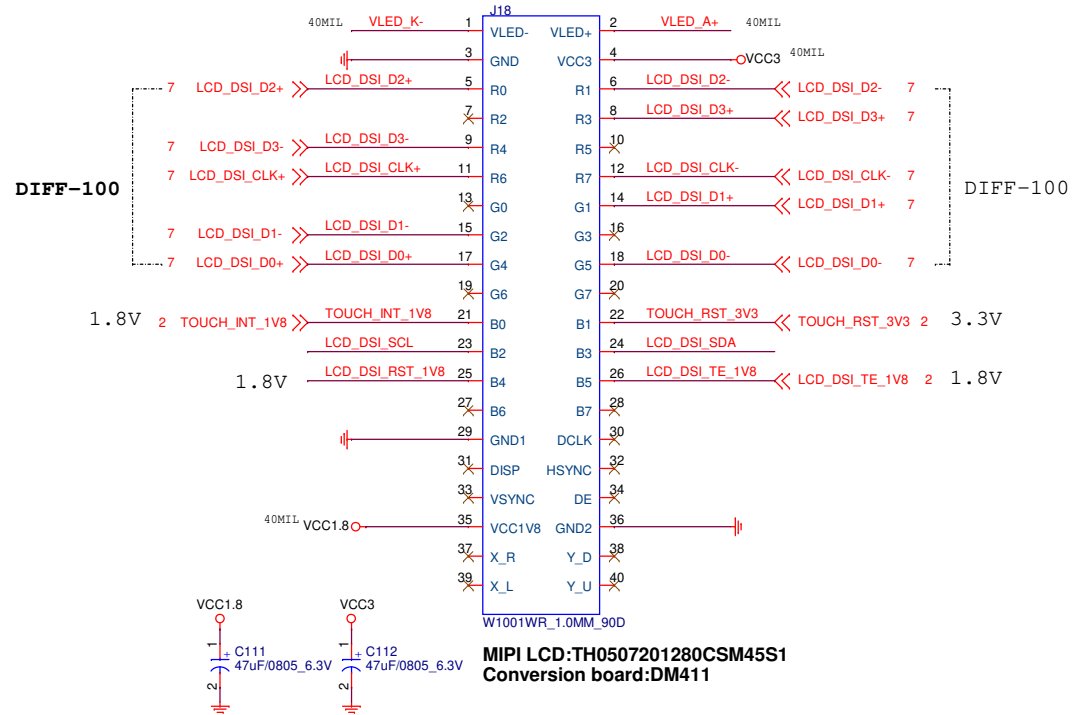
J18

40MIL VLED_K- 1 VLED- VLED+ 2 VLED_A+ 40MIL

3 GND VCC3 4 VCC3 40MIL

7 LCD_DSI_D2+ LCD_DSI_D2+ 5 R0 R1 6 LCD_DSI_D2- LCD_DSI_D2- 7

7 R2 R3 8 LCD_DSI_D3+ LCD_DSI_D3+ 7

7 LCD_DSI_D3- LCD_DSI_D3- 9 R4 R5 10

7 LCD_DSI_CLK+ LCD_DSI_CLK+ 11 R6 R7 12 LCD_DSI_CLK- LCD_DSI_CLK- 7

DIFF-100 13 G0 G1 14 LCD_DSI_D1+ LCD_DSI_D1+ 7 DIFF-100

7 LCD_DSI_D1- LCD_DSI_D1- 15 G2 G3 16

7 LCD_DSI_D0+ LCD_DSI_D0+ 17 G4 G5 18 LCD_DSI_D0- LCD_DSI_D0- 7

19 G6 G7 20

1.8V 2 TOUCH_INT_1V8 TOUCH_INT_1V8 21 B0 B1 22 TOUCH_RST_3V3 TOUCH_RST_3V3 2 3.3V

LCD_DSI_SCL 23 B2 B3 24 LCD_DSI_SDA

1.8V LCD_DSI_RST_1V8 25 B4 B5 26 LCD_DSI_TE_1V8 LCD_DSI_TE_1V8 2 1.8V

27 B6 B7 28

29 GND1 DCLK 30

31 DISP HSYNC 32

33 VSYNC DE 34

40MIL VCC1.8 35 VCC1V8 GND2 36

37 X_R Y_D 38

39 X_L Y_U 40

W1001WR_1.0MM_90D

VCC1.8
1
C111
47uF/0805_6.3V
2

VCC3
1
C112
47uF/0805_6.3V
2

MIPI LCD:TH0507201280CSM45S1
Conversion board:DM411